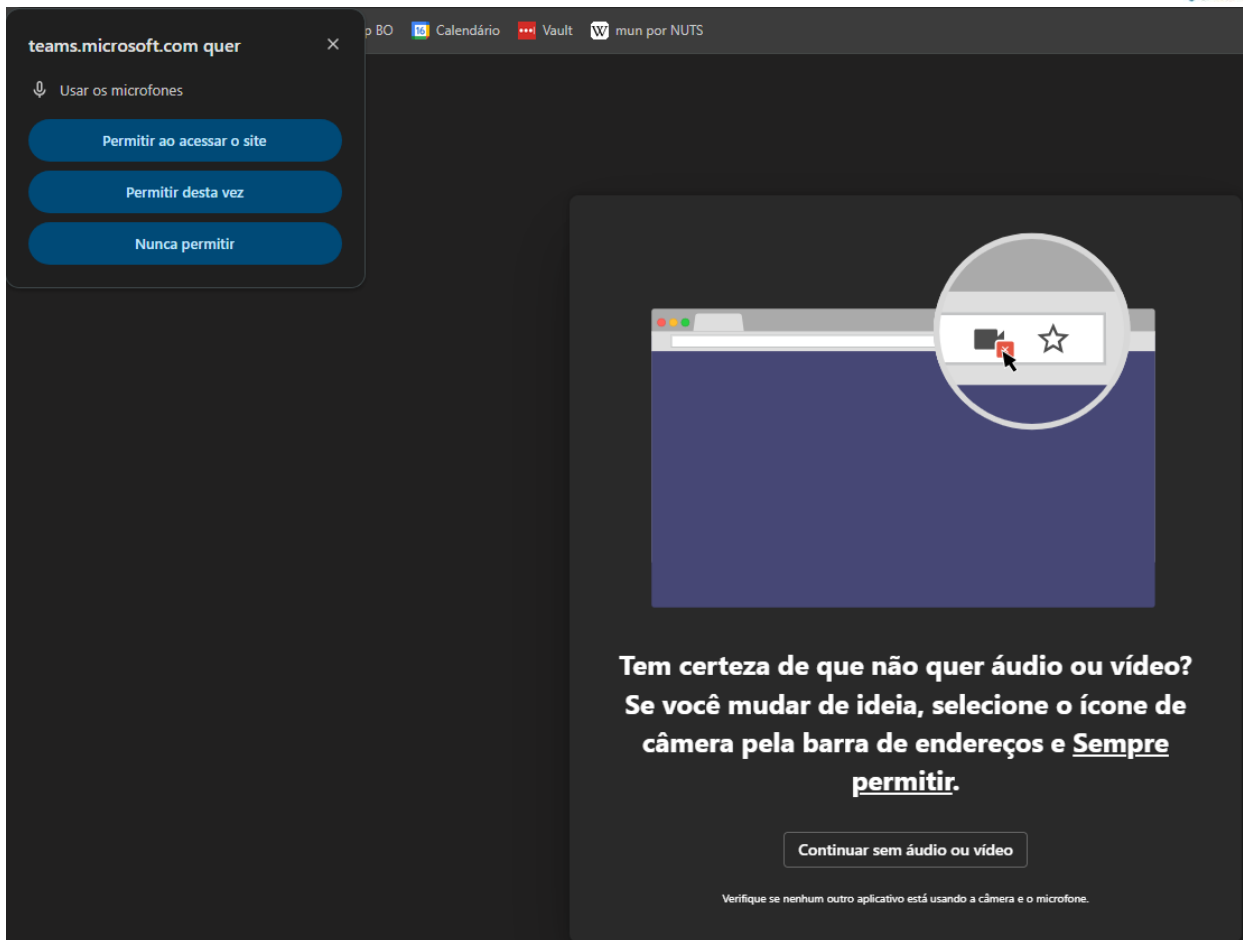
teams.microsoft.com quer
×

Usar os microfones

Permitir ao acessar o site

Permitir desta vez

Nunca permitir

p BO 16 Calendário ••• Vault W mun por NUTS

Tem certeza de que não quer áudio ou vídeo? Se você mudar de ideia, selecione o ícone de câmera pela barra de endereços e Sempre permitir.

Continuar sem áudio ou vídeo

Verifique se nenhum outro aplicativo está usando a câmera e o microfone.